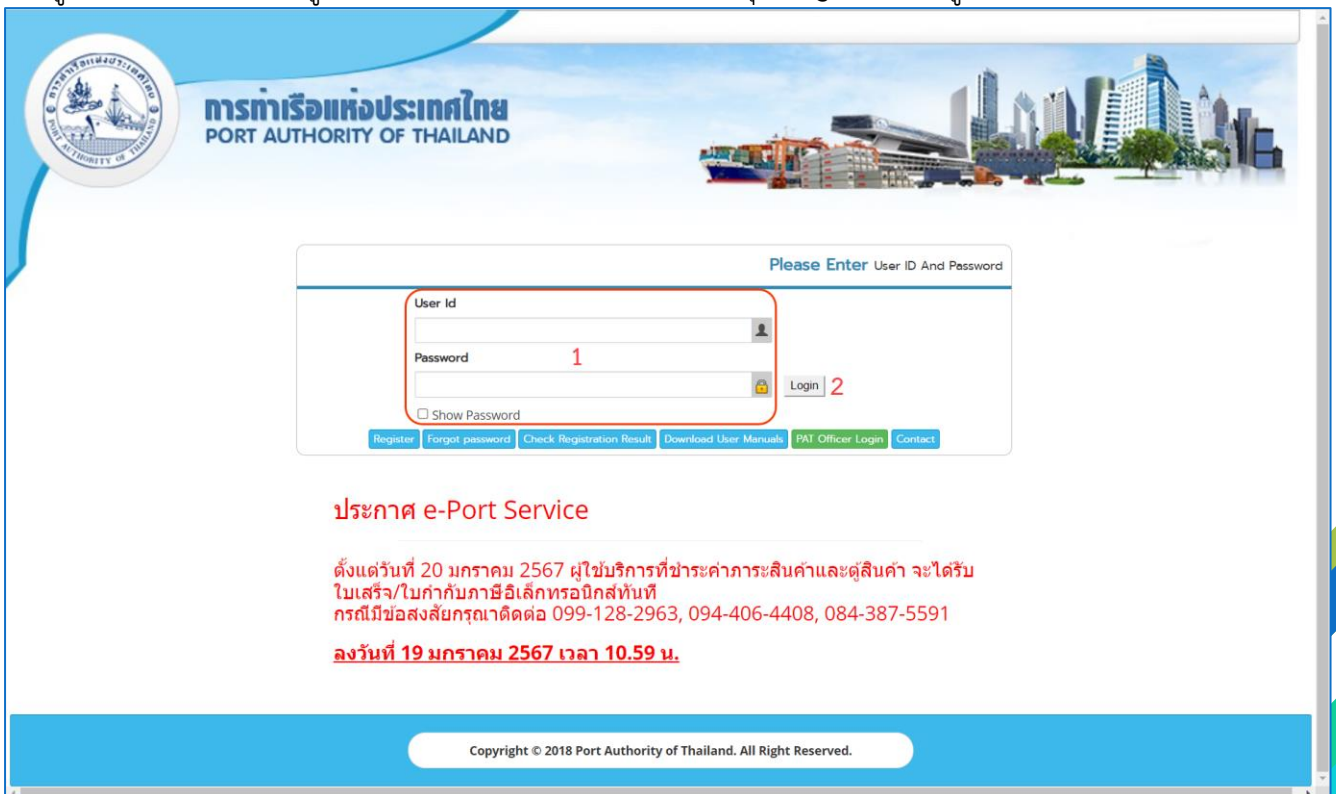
การท่าเรือแห่งประเทศไทย
PORT AUTHORITY OF THAILAND

Please Enter User ID And Password

User Id

Password

1

Login 2

☐ Show Password

Register | Forgot password | Check Registration Result | Download User Manuals | PAT Officer Login | Contact

ประกาศ e-Port Service

ตั้งแต่วันที่ 20 มกราคม 2567 ผู้ใช้บริการที่ชำระค่าภาระสินค้าและตู้สินค้า จะได้รับใบเสร็จ/ใบกำกับภาษีอิเล็กทรอนิกส์ทันที
กรณีมีข้อสงสัยกรุณาติดต่อ 099-128-2963, 094-406-4408, 084-387-5591

ลงวันที่ 19 มกราคม 2567 เวลา 10.59 น.

Copyright © 2018 Port Authority of Thailand. All Right Reserved.